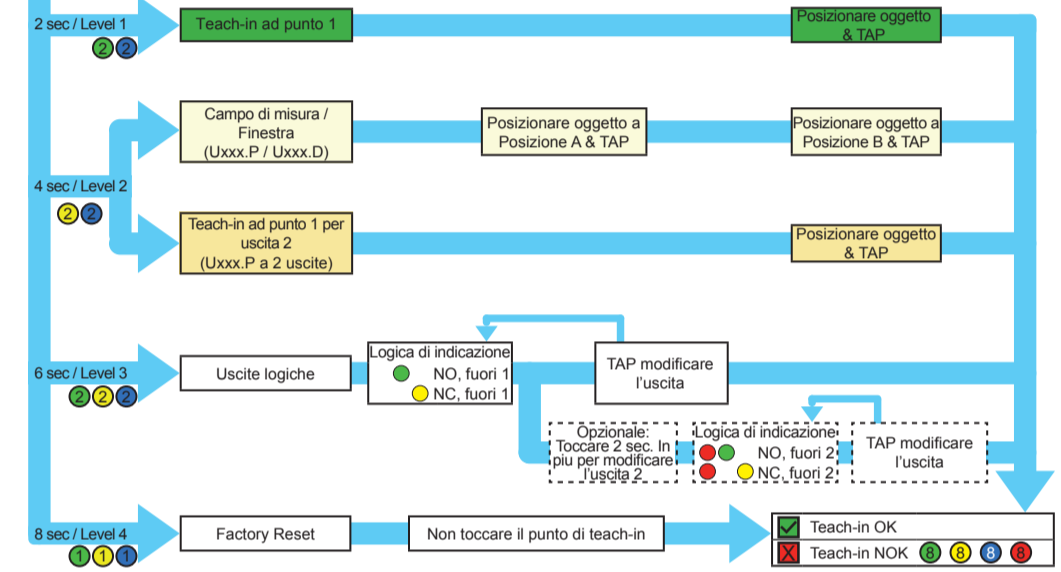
2 sec / Level 1
2 2

Teach-in ad punto 1

Posizionare oggetto & TAP

Campo di misura / Finestra (Uxxx.P / Uxxx.D)

Posizionare oggetto a Posizione A & TAP

Posizionare oggetto a Posizione B & TAP

4 sec / Level 2
2 2

Teach-in ad punto 1 per uscita 2 (Uxxx.P a 2 uscite)

Posizionare oggetto & TAP

6 sec / Level 3
2 2 2

Uscite logiche

Logica di indicazione
NO, fuori 1
NC, fuori 1

TAP modificare l'uscita

Opzionale: Toccare 2 sec. In piu per modificare l'uscita 2

Logica di indicazione
NO, fuori 2
NC, fuori 2

TAP modificare l'uscita

8 sec / Level 4
1 1 1

Factory Reset

Non toccare il punto di teach-in

Teach-in OK
Teach-in NOK 8 8 8 8